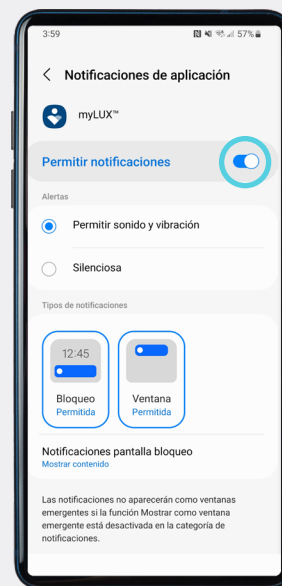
3:59 57%

Notificaciones de aplicación

myLUX™

Permitir notificaciones

Alertas

Permitir sonido y vibración

Silenciosa

Tipos de notificaciones

12:45

Bloqueo
Permitida

Ventana
Permitida

Notificaciones pantalla bloqueo
Mostrar contenido

Las notificaciones no aparecerán como ventanas emergentes si la función Mostrar como ventana emergente está desactivada en la categoría de notificaciones.